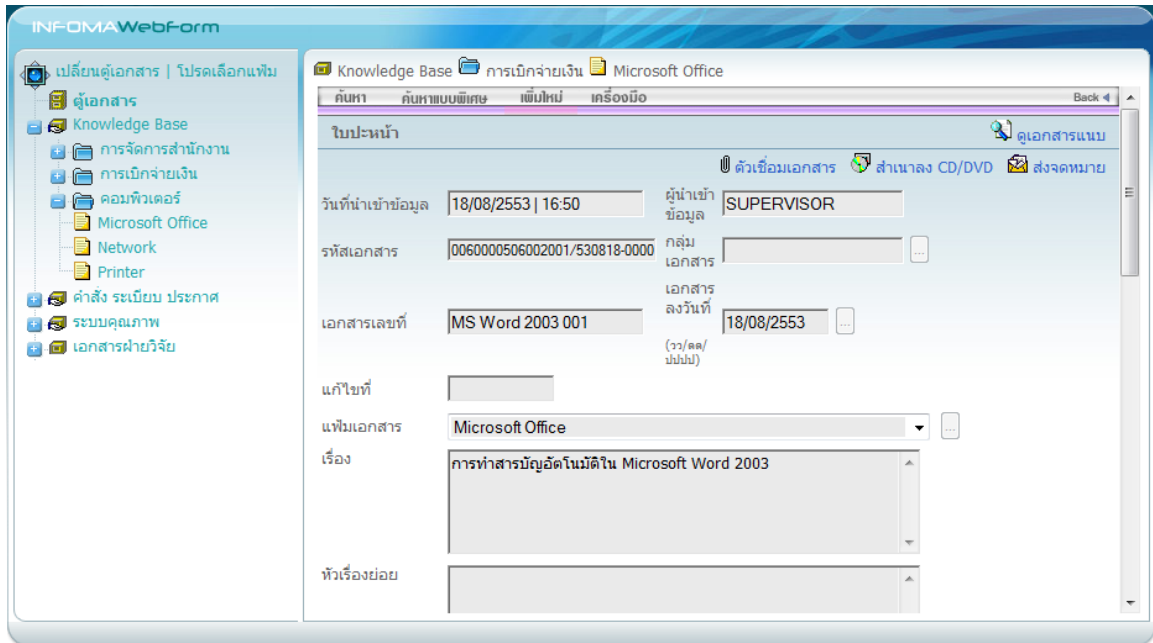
INFOMAWebForm

เปลี่ยนตู้เอกสาร | โปรดเลือกแฟ้ม
ตู้เอกสาร
Knowledge Base
การจัดการสำนักงาน
การเบิกจ่ายเงิน
คอมพิวเตอร์
Microsoft Office
Network
Printer
คำสั่ง ระเบียบ ประกาศ
ระบบคุณภาพ
เอกสารฝ่ายวิจัย

Knowledge Base การเบิกจ่ายเงิน Microsoft Office

ค้นหา ค้นหาแบบพิเศษ เพิ่มใหม่ เครื่องมือ Back

ใบปะหน้า ดูเอกสารแนบ

ตัวเชื่อมเอกสาร สำเนาลง CD/DVD ส่งจดหมาย

วันที่นำเข้าข้อมูล 18/08/2553 | 16:50 ผู้นำเข้าข้อมูล SUPERVISOR

รหัสเอกสาร 0060000506002001/530818-0000 กลุ่มเอกสาร ...

เอกสารเลขที่ MS Word 2003 001 เอกสารลงวันที่ (วว/ดด/ปปปป) 18/08/2553 ...

แก้ไขที่

แฟ้มเอกสาร Microsoft Office ...

เรื่อง การทำสารบัญอัตโนมัติใน Microsoft Word 2003

หัวเรื่องย่อย